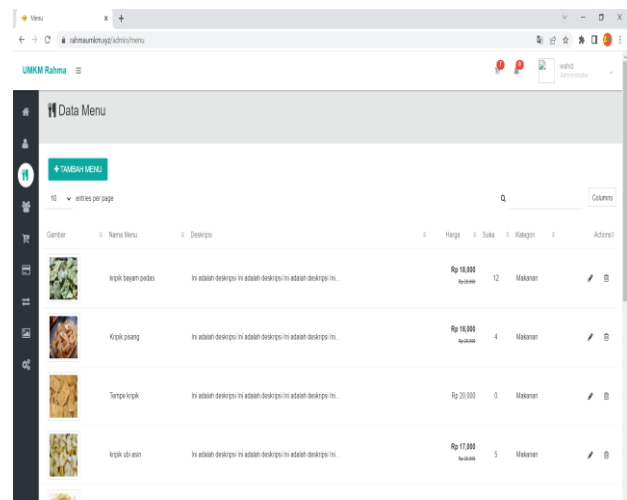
Menu

rahmaumkm.xyz/admin/menu

UMKM Rahma ≡

wahid
Administrator

Data Menu

+ TAMBAH MENU

10 entries per page

Columns

| Gambar | Nama Menu | Deskripsi | Harga | Suka | Kategori | Actions |
|---|---|---|---|---|---|---|
| | kripik bayam pedas | Ini adalah deskripsi Ini adalah deskripsi Ini adalah deskripsi Ini... | Rp 18,000 Rp 20,000 | 12 | Makanan | |
| | Kripik pisang | Ini adalah deskripsi Ini adalah deskripsi Ini adalah deskripsi Ini... | Rp 18,000 Rp 20,000 | 4 | Makanan | |
| | Tempe kripik | Ini adalah deskripsi Ini adalah deskripsi Ini adalah deskripsi Ini... | Rp 20,000 | 0 | Makanan | |
| | kripik ubi asin | Ini adalah deskripsi Ini adalah deskripsi Ini adalah deskripsi Ini... | Rp 17,000 Rp 20,000 | 5 | Makanan | |